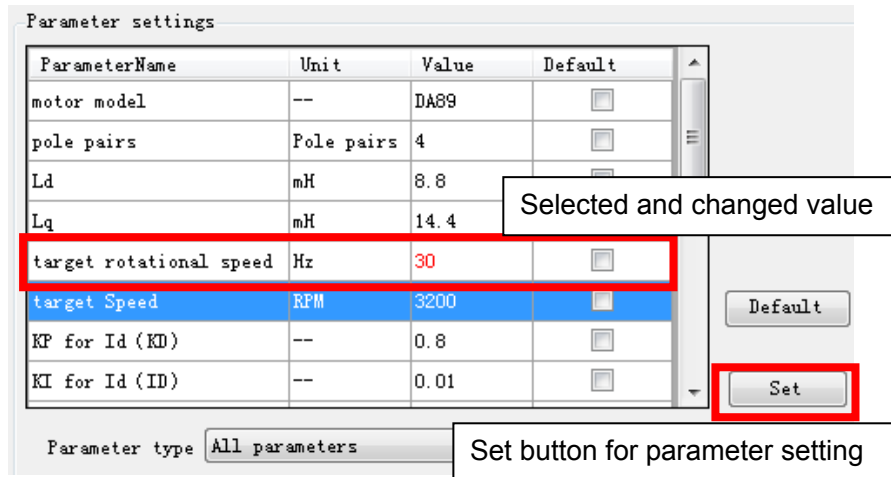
Parameter settings

| ParameterName | Unit | Value | Default |
|---|---|---|---|
| motor model | -- | DA89 | |
| pole pairs | Pole pairs | 4 | |
| Ld | mH | 8.8 | |
| Lq | mH | 14.4 | |
| target rotational speed | Hz | 30 | |
| target Speed | RPM | 3200 | |
| KP for Id (KD) | -- | 0.8 | |
| KI for Id (ID) | -- | 0.01 | |

Selected and changed value

Default

Set

Parameter type All parameters

Set button for parameter setting